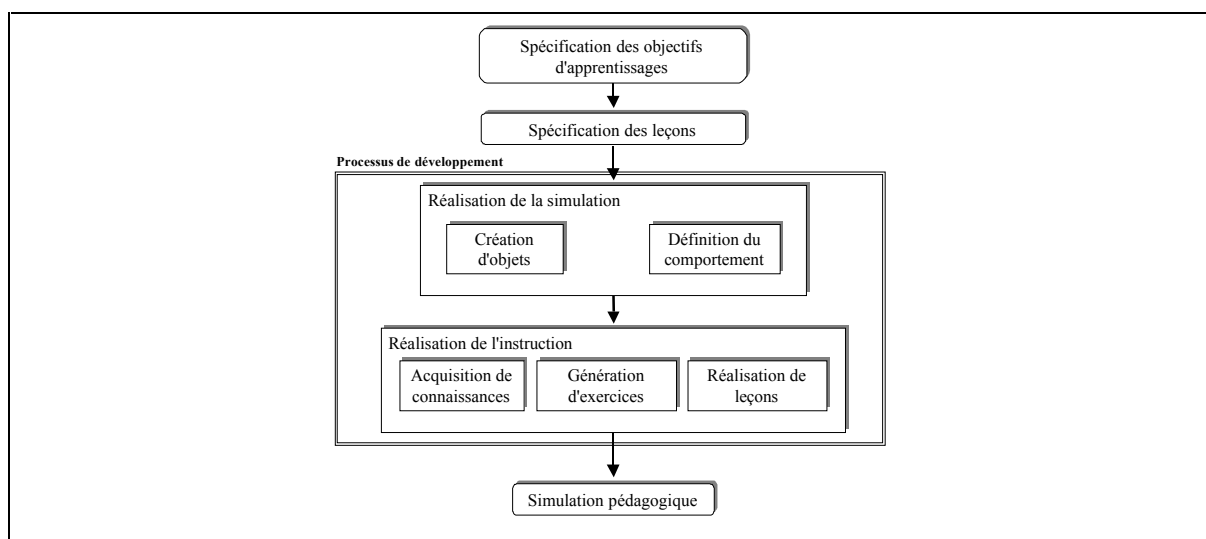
Spécification des objectifs d'apprentissages

Spécification des leçons

Processus de développement

Réalisation de la simulation

Création d'objets

Définition du comportement

Réalisation de l'instruction

Acquisition de connaissances

Génération d'exercices

Réalisation de leçons

Simulation pédagogique